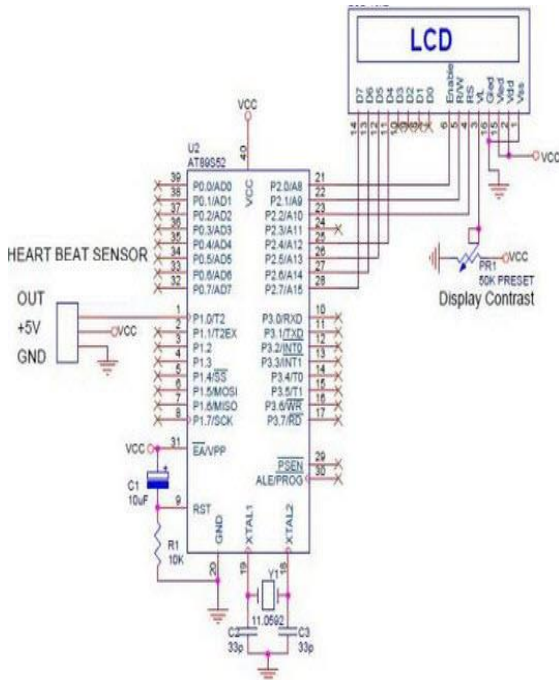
LCD

D7 D6 D5 D4 D3 D2 D1 D0 Enable R/W RS VL Gled Vled Vdd Vss

14 13 12 11 10 9 8 7 6 5 4 3 16 15 2 1

VCC

VCC

40

U2
AT89S52

VCC

39 P0.0/AD0
38 P0.1/AD1
37 P0.2/AD2
36 P0.3/AD3
35 P0.4/AD4
34 P0.5/AD5
33 P0.6/AD6
32 P0.7/AD7

P2.0/A8 21
P2.1/A9 22
P2.2/A10 23
P2.3/A11 24
P2.4/A12 25
P2.5/A13 26
P2.6/A14 27
P2.7/A15 28

HEART BEAT SENSOR

PR1
50K PRESET
Display Contrast

VCC

OUT
+5V
GND

VCC

1 P1.0/T2
2 P1.1/T2EX
3 P1.2
4 P1.3
5 P1.4/$\overline{SS}$
6 P1.5/MOSI
7 P1.6/MISO
8 P1.7/SCK

P3.0/RXD 10
P3.1/TXD 11
P3.2/$\overline{INT0}$ 12
P3.3/$\overline{INT1}$ 13
P3.4/T0 14
P3.5/T1 15
P3.6/$\overline{WR}$ 16
P3.7/$\overline{RD}$ 17

VCC

31 $\overline{EA}$/VPP

$\overline{PSEN}$ 29
ALE/PROG 30

C1
10uF

9 RST

R1
10K

GND
XTAL1
XTAL2

20

19

18

Y1
11.0592

C2
33p

C3
33p